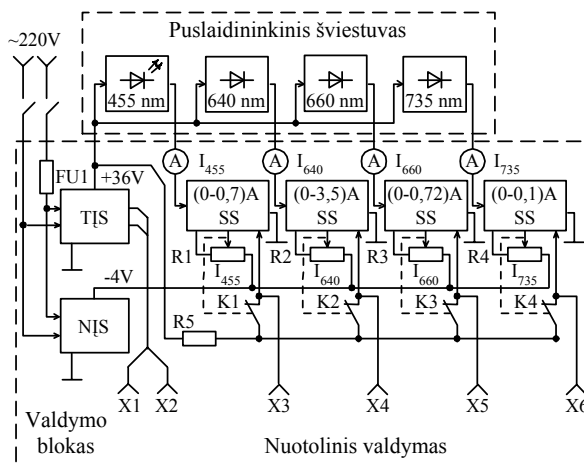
~220V

Puslaidininkinis šviestuvas

455 nm
640 nm
660 nm
735 nm

FU1
+36V
TĮS
-4V
NĮS
R5

A $I_{455}$
A $I_{640}$
A $I_{660}$
A $I_{735}$

(0-0,7)A SS
(0-3,5)A SS
(0-0,72)A SS
(0-0,1)A SS

R1 $I_{455}$
R2 $I_{640}$
R3 $I_{660}$
R4 $I_{735}$

K1
K2
K3
K4

X1 X2
X3
X4
X5
X6

Valdymo blokas

Nuotolinis valdymas